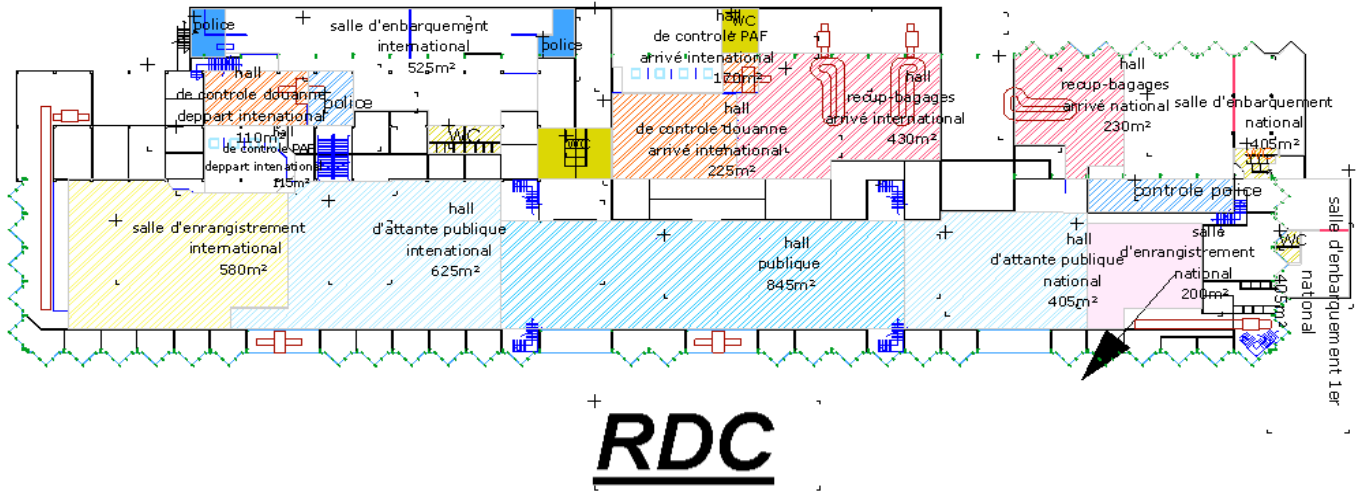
police

salle d'enbarquement international 525m²

police

hall de controle PAF arrivé international 170m²

WC

hall de controle douanne deppart intenational 110m²

police

hall de controle PAF deppart intenational 115m²

WC

WC

hall de controle douanne arrivé intenational 225m²

hall recup-bagages arrivé international 430m²

hall recup-bagages arrivé national 230m²

salle d'enbarquement national 405m²

WC

controle police

salle d'enrangistrement international 580m²

hall d'attante publique intenational 625m²

hall publique 845m²

hall d'attante publique national 405m²

salle d'enrangistrement national 200m²

WC

salle d'enbarquement 1er national 405m²

RDC